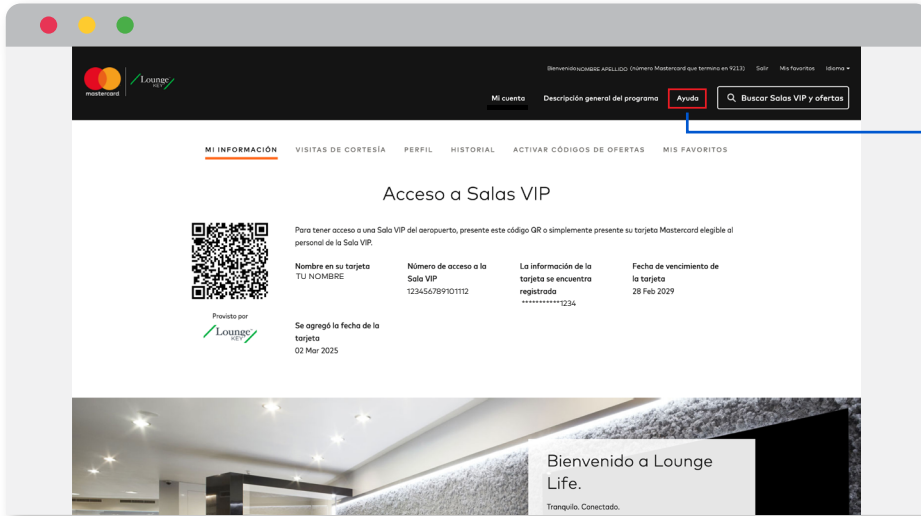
mastercard Lounge KEY

BienvenidoNOMBRE APELLIDO (número Mastercard que termina en 9213) Salir Mis favoritos Idioma

Mi cuenta Descripción general del programa Ayuda Buscar Salas VIP y ofertas

MI INFORMACIÓN VISITAS DE CORTESÍA PERFIL HISTORIAL ACTIVAR CÓDIGOS DE OFERTAS MIS FAVORITOS

Acceso a Salas VIP

Para tener acceso a una Sala VIP del aeropuerto, presente este código QR o simplemente presente su tarjeta Mastercard elegible al personal de la Sala VIP.

| Nombre en su tarjeta | Número de acceso a la Sala VIP | La información de la tarjeta se encuentra registrada | Fecha de vencimiento de la tarjeta |
|---|---|---|---|
| TU NOMBRE | 123456789101112 | ************1234 | 28 Feb 2029 |

Provisto por Lounge KEY

Se agregó la fecha de la tarjeta
02 Mar 2025

Bienvenido a Lounge Life.

Tranquilo. Conectado.